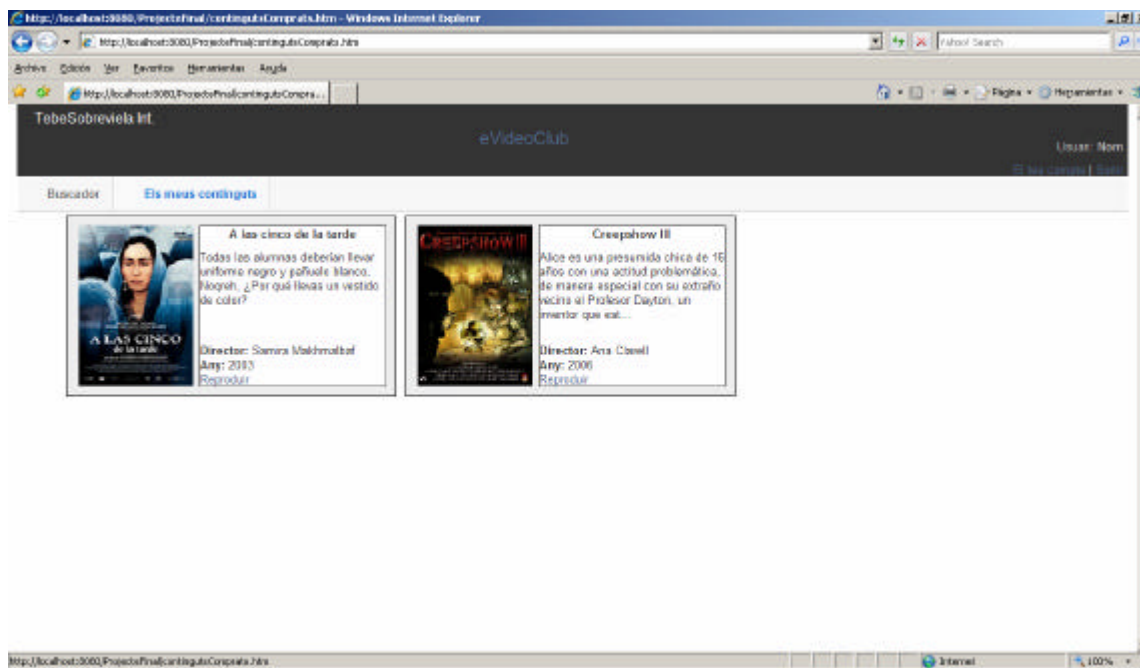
http://localhost:8080/ProjecteFinal/contingutsComprats.htm - Windows Internet Explorer

http://localhost:8080/ProjecteFinal/contingutsComprats.htm

Yahoo! Search

Archivo Edición Ver Favoritos Herramientas Ayuda

http://localhost:8080/ProjecteFinal/contingutsCompra...

Página Herramientas

TebeSobreviela Int.

eVideoClub

Usuari: Nom

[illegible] | Sortir

Buscador

Els meus continguts

A las cinco de la tarde

A LAS CINCO de la tarde

Todas las alumnas deberían llevar uniforme negro y pañuelo blanco. Nogreh, ¿Por qué llevas un vestido de color?

Director: Samira Makhmalbaf
Any: 2003
Reproduir

Creepshow III

CREEPSHOW III

Alice es una presumida chica de 16 años con una actitud problemática, de manera especial con su extraño vecino el Profesor Dayton, un inventor que est...

Director: Ana Clavell
Any: 2006
Reproduir

http://localhost:8080/ProjecteFinal/contingutsComprats.htm

Internet

100%